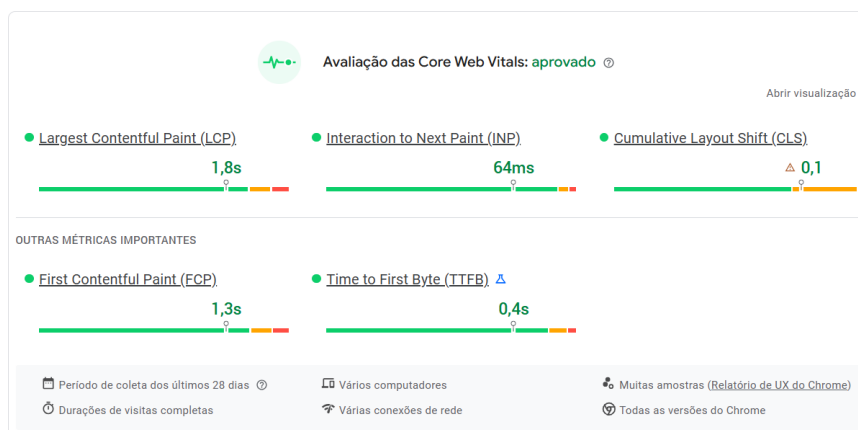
Avaliação das Core Web Vitals: aprovado

Abrir visualização

Largest Contentful Paint (LCP)
1,8s

Interaction to Next Paint (INP)
64ms

Cumulative Layout Shift (CLS)
0,1

OUTRAS MÉTRICAS IMPORTANTES

First Contentful Paint (FCP)
1,3s

Time to First Byte (TTFB)
0,4s

Período de coleta dos últimos 28 dias
Vários computadores
Muitas amostras (Relatório de UX do Chrome)
Durações de visitas completas
Várias conexões de rede
Todas as versões do Chrome